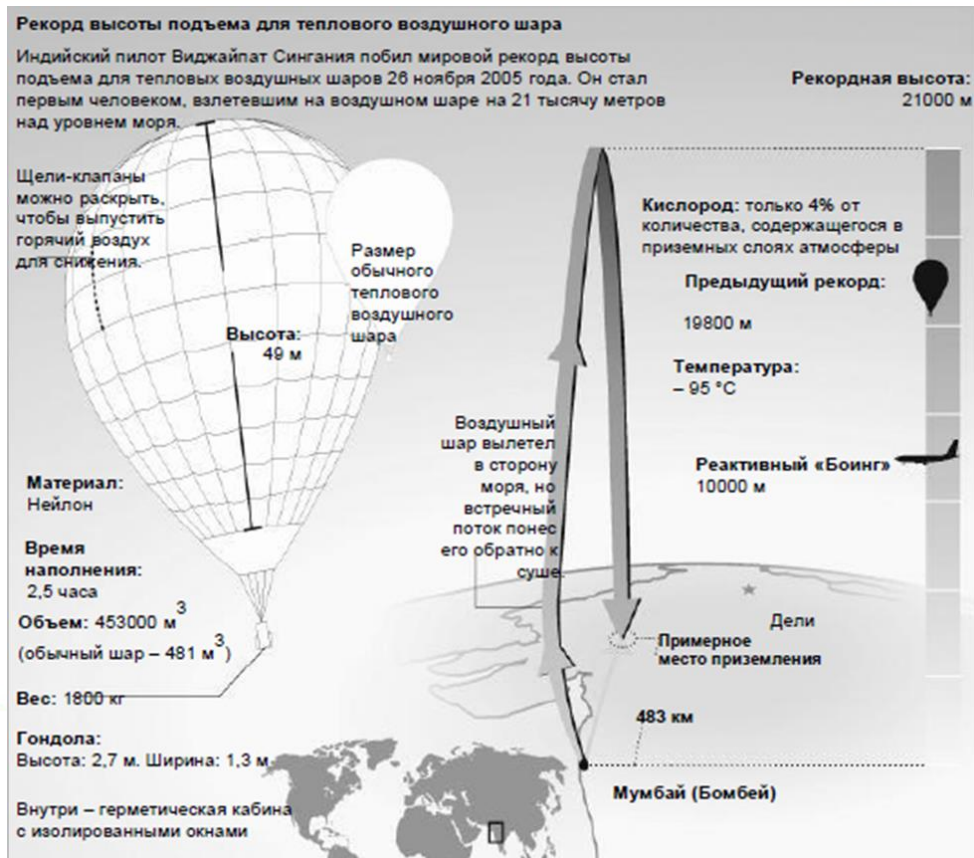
Рекорд высоты подъема для теплового воздушного шара

Индийский пилот Виджайпат Сингания побил мировой рекорд высоты подъема для тепловых воздушных шаров 26 ноября 2005 года. Он стал первым человеком, взлетевшим на воздушном шаре на 21 тысячу метров над уровнем моря.

Рекордная высота: 21000 м

Щели-клапаны можно раскрыть, чтобы выпустить горячий воздух для снижения.

Размер обычного теплового воздушного шара

Высота: 49 м

Кислород: только 4% от количества, содержащегося в приземных слоях атмосферы

Предыдущий рекорд: 19800 м

Температура: – 95 °С

Воздушный шар вылетел в сторону моря, но встречный поток понес его обратно к суше.

Реактивный «Боинг» 10000 м

Материал: Нейлон

Время наполнения: 2,5 часа

Объем: 453000 $м^3$ (обычный шар – 481 $м^3$)

Вес: 1800 кг

Гондола: Высота: 2,7 м. Ширина: 1,3 м

Внутри – герметическая кабина с изолированными окнами

Дели

Примерное место приземления

483 км

Мумбай (Бомбей)